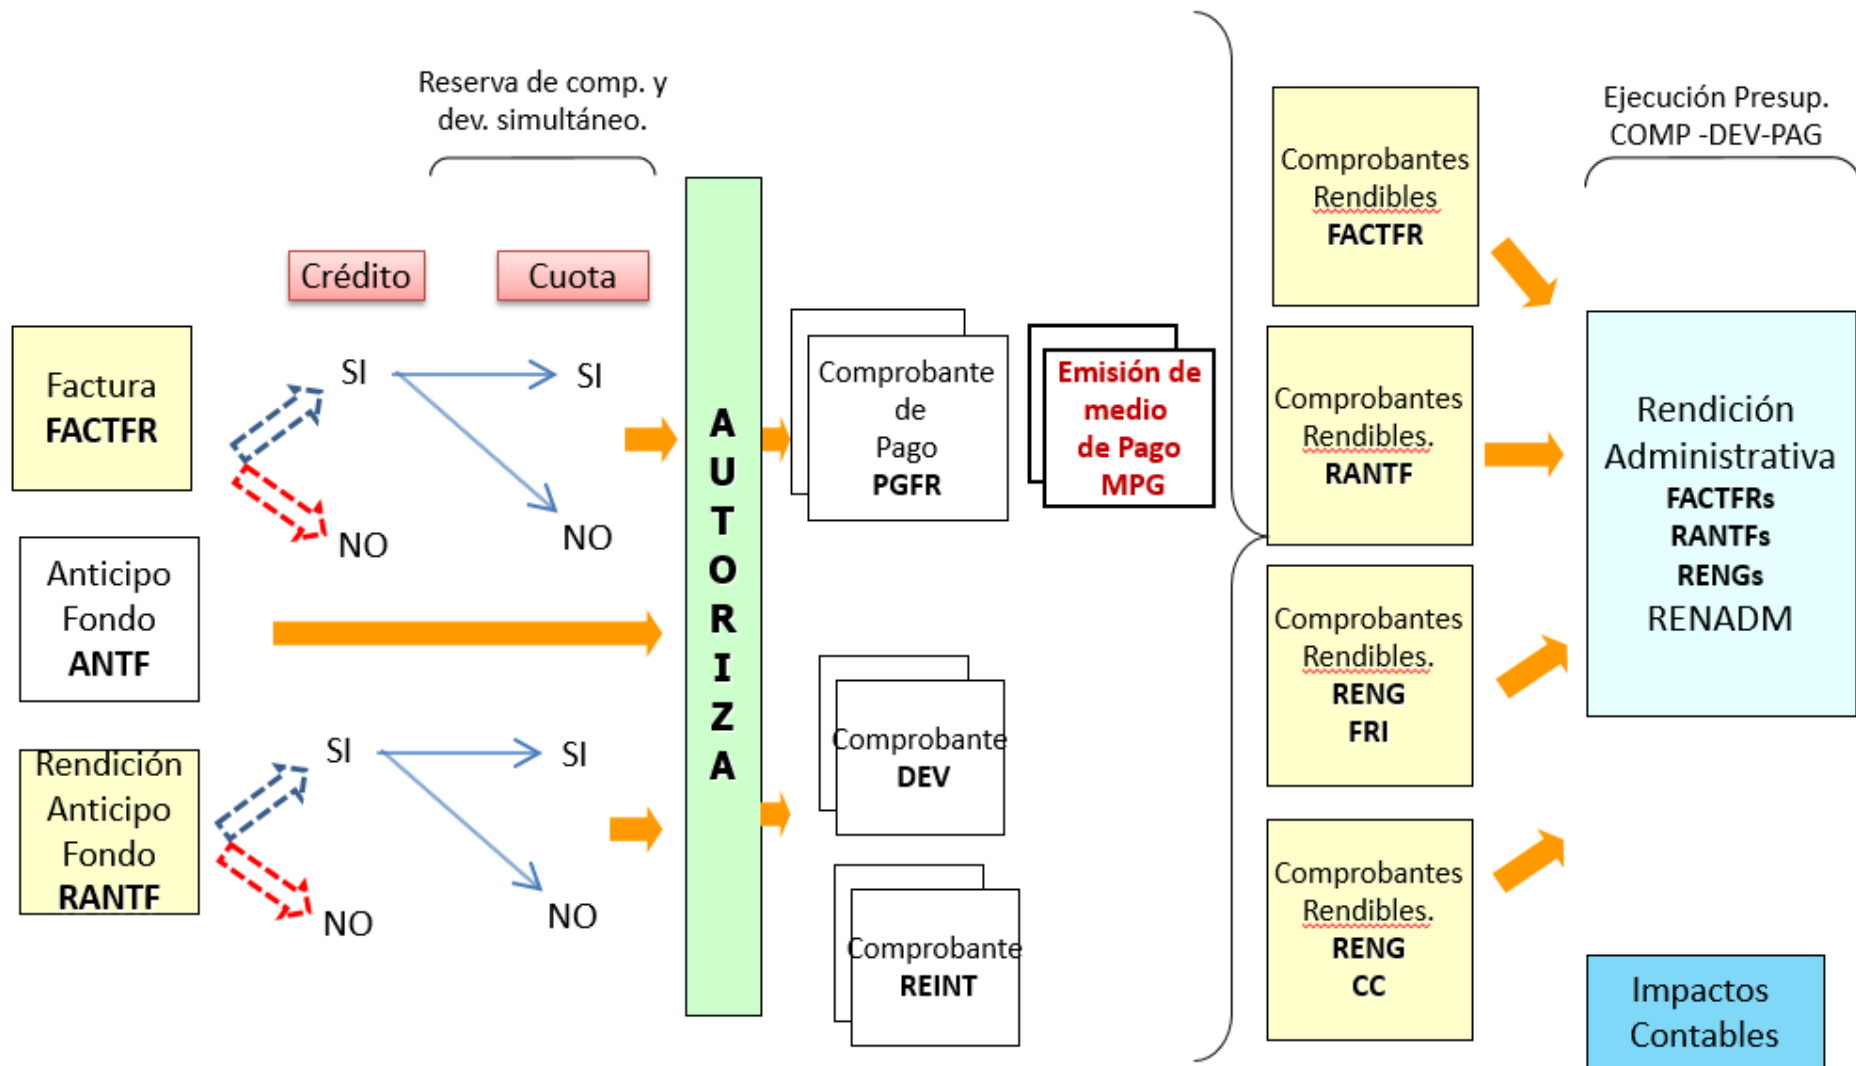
Reserva de comp. y dev. simultáneo.

Crédito

Cuota

Factura
FACTFR

SI

SI

NO

NO

Anticipo Fondo
ANTF

Rendición Anticipo Fondo
RANTF

SI

SI

NO

NO

A U T O R I Z A

Comprobante de Pago
PGFR

Emisión de medio de Pago
MPG

Comprobante
DEV

Comprobante
REINT

Comprobantes Rendibles
FACTFR

Comprobantes Rendibles.
RANTF

Comprobantes Rendibles.
RENG
FRI

Comprobantes Rendibles.
RENG
CC

Ejecución Presup.
COMP -DEV-PAG

Rendición Administrativa
FACTFRs
RANTFs
RENGs
RENADM

Impactos Contables